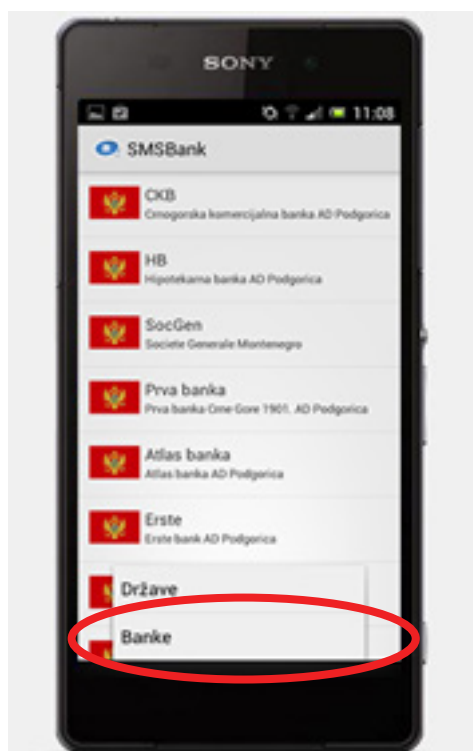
SONY

11:08

SMSBank

CKB
Crnogorska komercijalna banka AD Podgorica

HB
Hipotekarna banka AD Podgorica

SocGen
Societe Generale Montenegro

Prva banka
Prva banka Crne Gore 1901. AD Podgorica

Atlas banka
Atlas banka AD Podgorica

Erste
Erste bank AD Podgorica

Države

Banke